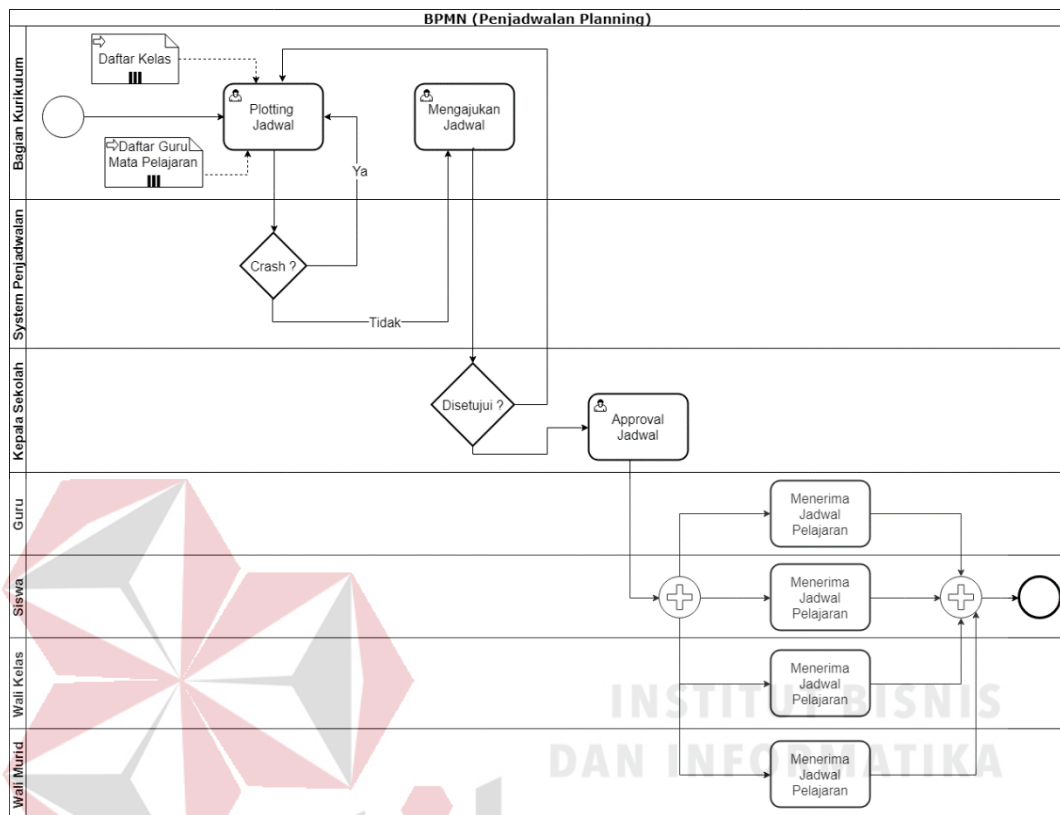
BPMN (Penjadwalan Planning)

Bagian Kurikulum

Daftar Kelas

Daftar Guru Mata Pelajaran

Plotting Jadwal

Mengajukan Jadwal

Ya

System Penjadwalan

Crash ?

Tidak

Kepala Sekolah

Disetujui ?

Approval Jadwal

Guru

Menerima Jadwal Pelajaran

Siswa

Menerima Jadwal Pelajaran

Wali Kelas

Menerima Jadwal Pelajaran

Wali Murid

Menerima Jadwal Pelajaran

INSTITUT BISNIS DAN INFORMATIKA